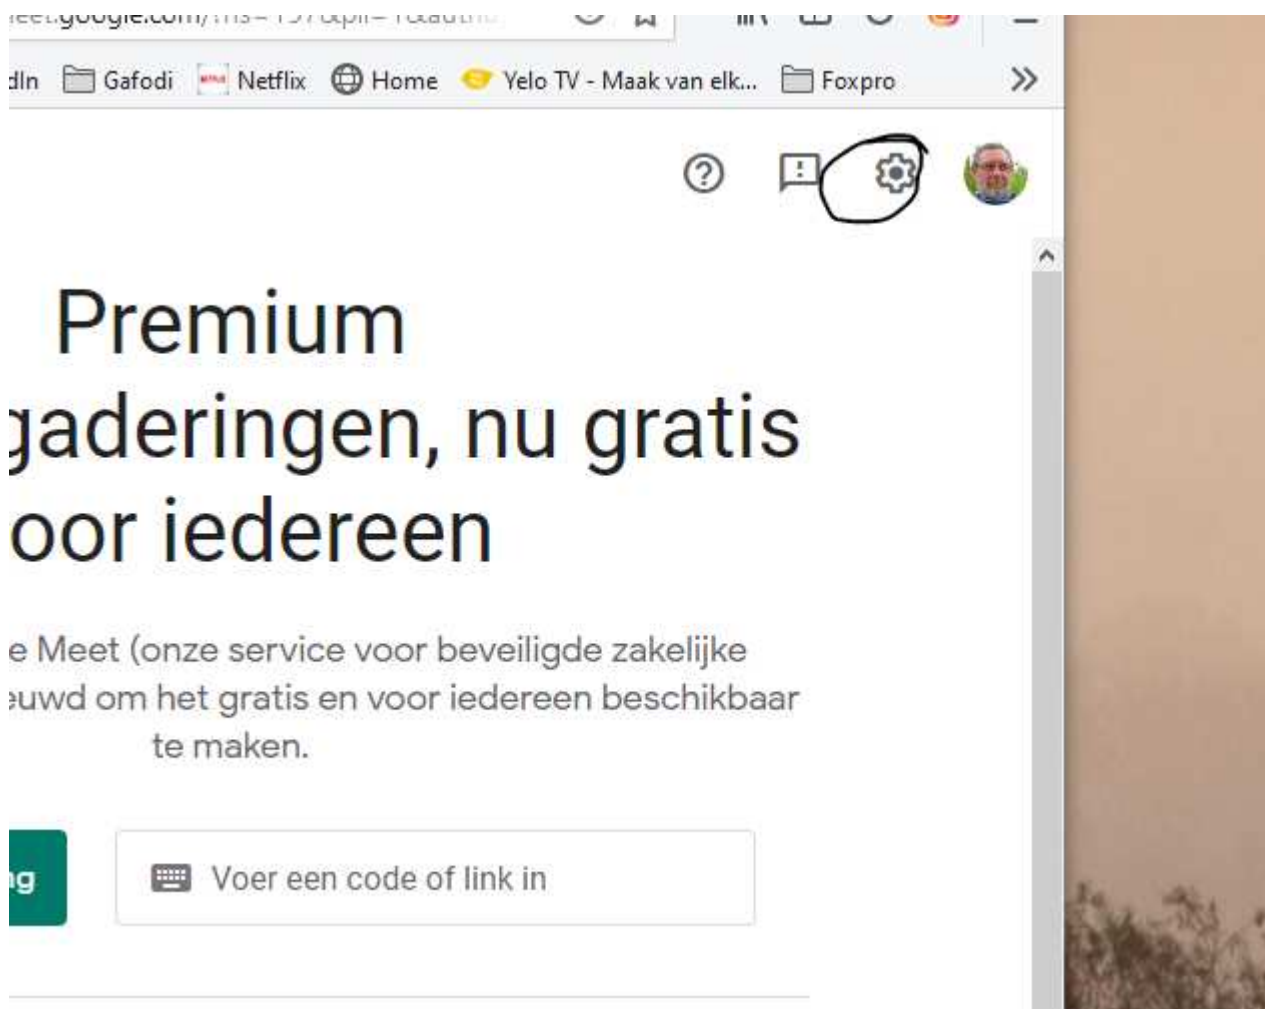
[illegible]eet.google.com/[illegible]

dln Gafodi Netflix Home Yelo TV - Maak van elk... Foxpro »

Premium
gaderingen, nu gratis
oor iedereen

e Meet (onze service voor beveiligde zakelijke
euwd om het gratis en voor iedereen beschikbaar
te maken.

ng

Voer een code of link in